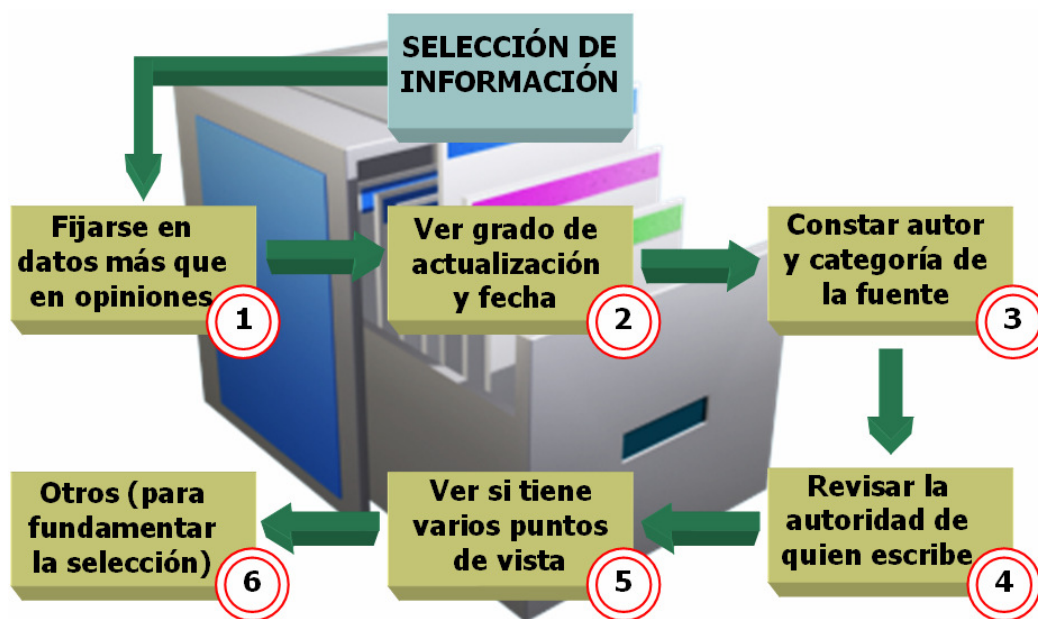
SELECCIÓN DE INFORMACIÓN

Fijarse en datos más que en opiniones
1

Ver grado de actualización y fecha
2

Constar autor y categoría de la fuente
3

Revisar la autoridad de quien escribe
4

Ver si tiene varios puntos de vista
5

Otros (para fundamentar la selección)
6